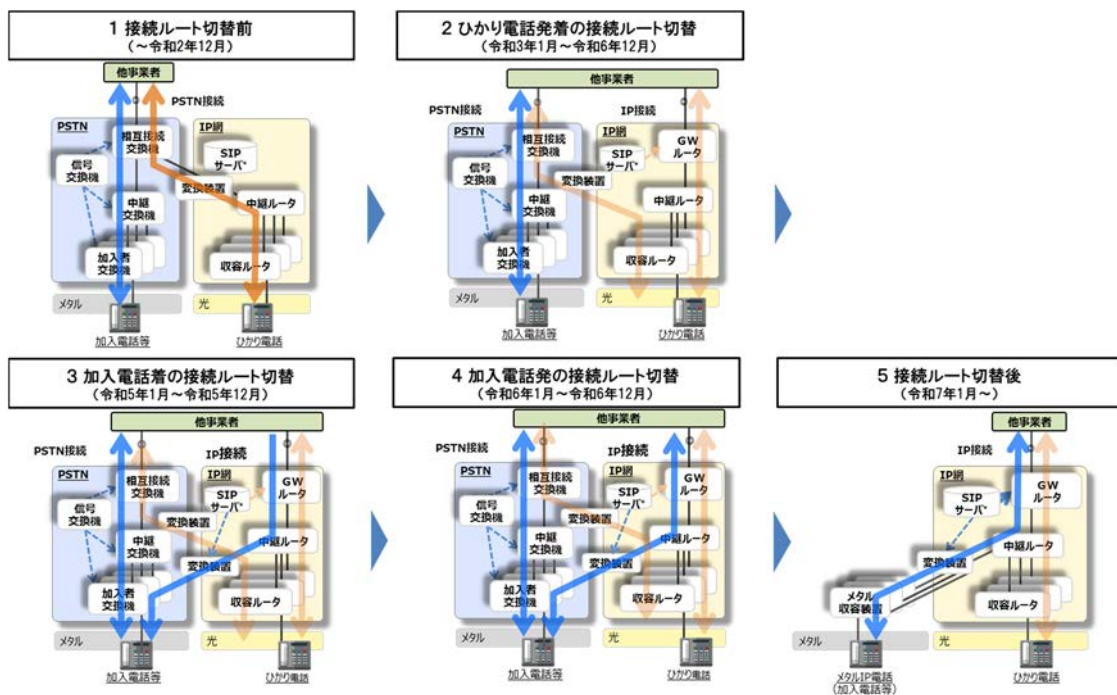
1 接続ルート切替前
（～令和2年12月）

他事業者
PSTN接続
PSTN
相互接続交換機
信号交換機
中継交換機
加入者交換機
IP網
SIPサーバ
変換装置
中継ルータ
収容ルータ
メタル
光
加入電話等
ひかり電話

2 ひかり電話発着の接続ルート切替
（令和3年1月～令和6年12月）

他事業者
PSTN接続
IP接続
PSTN
相互接続交換機
信号交換機
中継交換機
加入者交換機
IP網
GWルータ
SIPサーバ
変換装置
中継ルータ
収容ルータ
メタル
光
加入電話等
ひかり電話

3 加入電話着の接続ルート切替
（令和5年1月～令和5年12月）

他事業者
PSTN接続
IP接続
PSTN
相互接続交換機
信号交換機
中継交換機
加入者交換機
IP網
GWルータ
SIPサーバ
変換装置
中継ルータ
変換装置
収容ルータ
メタル
光
加入電話等
ひかり電話

4 加入電話発の接続ルート切替
（令和6年1月～令和6年12月）

他事業者
PSTN接続
IP接続
PSTN
相互接続交換機
信号交換機
中継交換機
加入者交換機
IP網
GWルータ
SIPサーバ
変換装置
中継ルータ
変換装置
収容ルータ
メタル
光
加入電話等
ひかり電話

5 接続ルート切替後
（令和7年1月～）

他事業者
IP接続
IP網
GWルータ
SIPサーバ
中継ルータ
変換装置
メタル収容装置
収容ルータ
メタル
光
メタルIP電話
（加入電話等）
ひかり電話